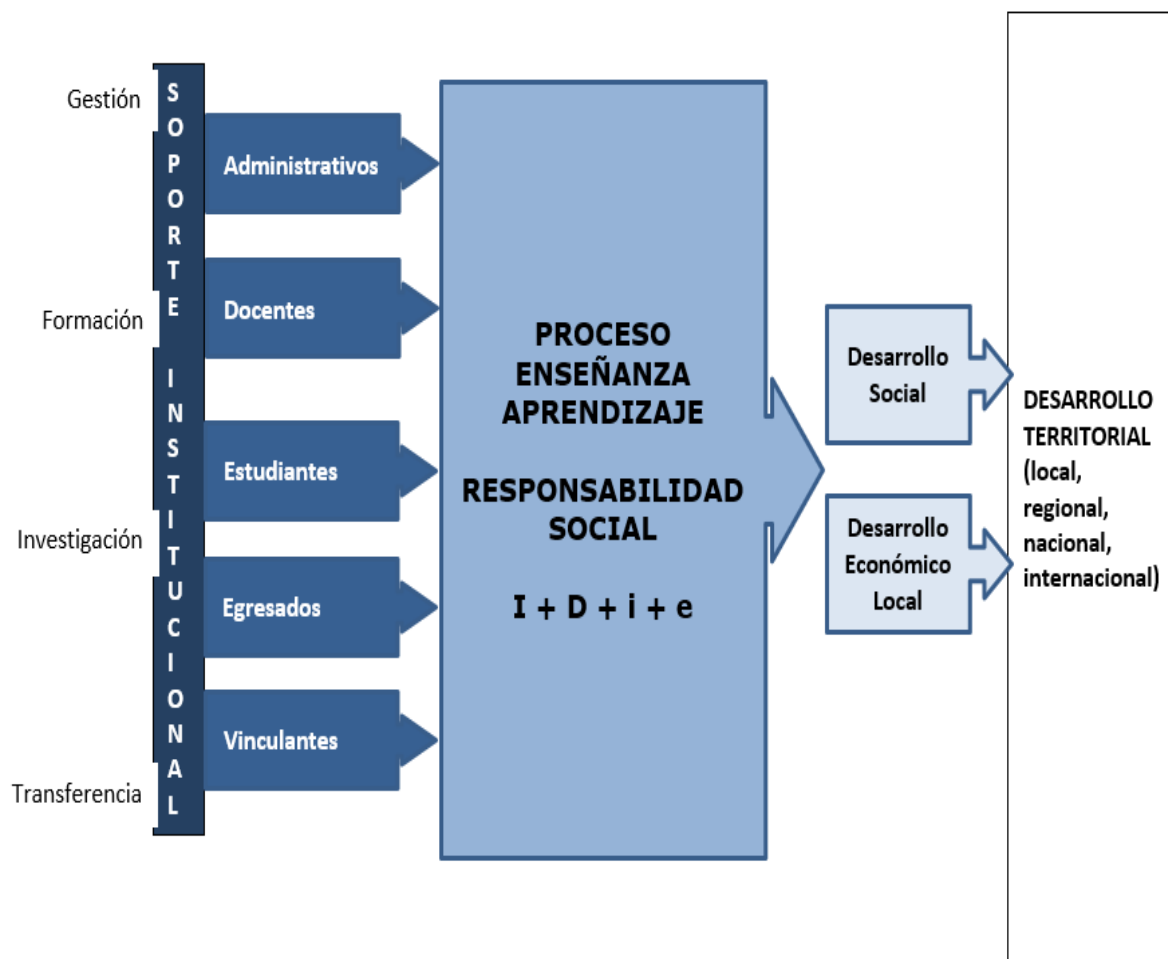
Gestión

Formación

Investigación

Transferencia

SOPORTE INSTITUCIONAL

Administrativos

Docentes

Estudiantes

Egresados

Vinculantes

PROCESO ENSEÑANZA APRENDIZAJE

RESPONSABILIDAD SOCIAL

I + D + i + e

Desarrollo Social

Desarrollo Económico Local

DESARROLLO TERRITORIAL (local, regional, nacional, internacional)